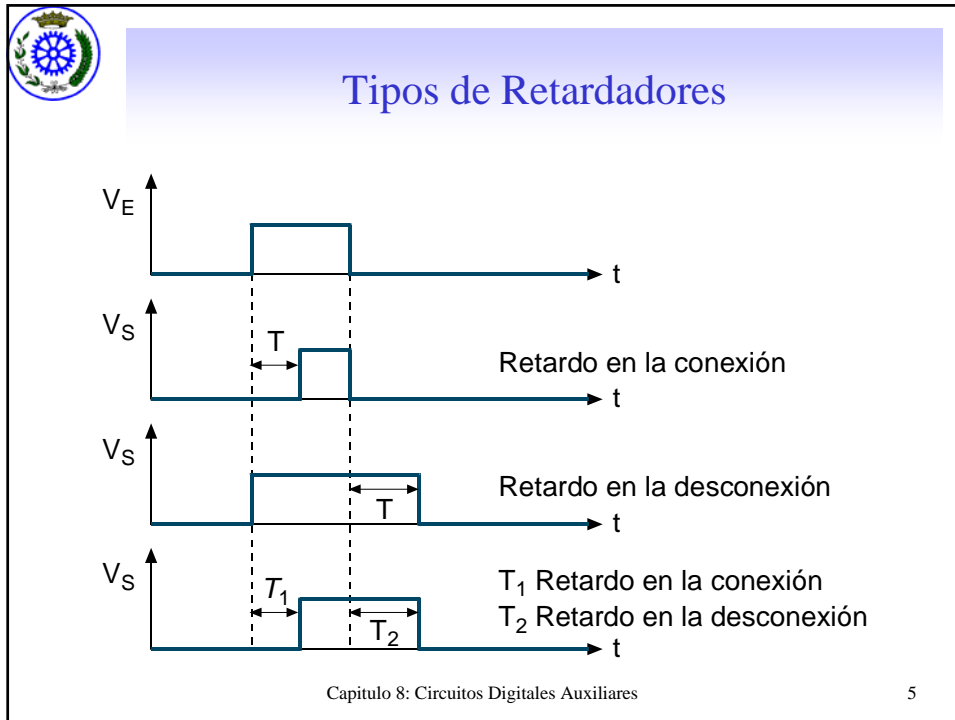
Tipos de Retardadores

$V_E$

t

$V_S$

T

Retardo en la conexión

t

$V_S$

Retardo en la desconexión

T

t

$V_S$

$T_1$

$T_1$ Retardo en la conexión
$T_2$ Retardo en la desconexión

$T_2$

t

Capitulo 8: Circuitos Digitales Auxiliares

5